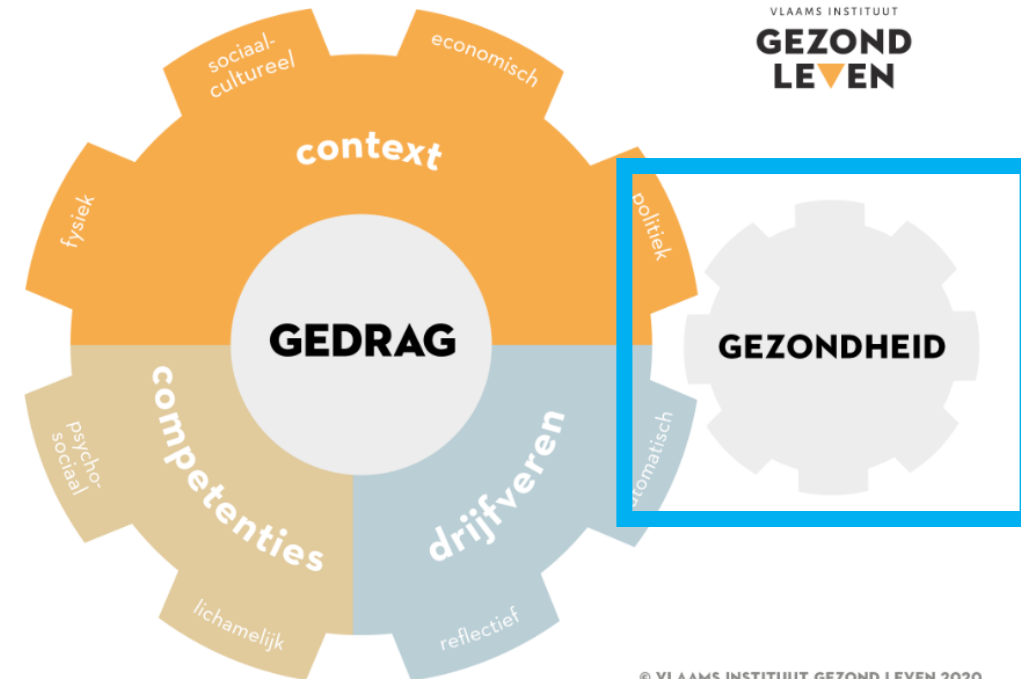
VLAAMS INSTITUUT
GEZOND
LEVEN

sociaal-cultureel
economisch
context
fysiek
politiek
GEDRAG
GEZONDHEID
competenties
psycho-sociaal
lichamelijk
drijfveren
reflectief
utomatisch

© VLAAMS INSTITUUT GEZOND LEVEN 2020